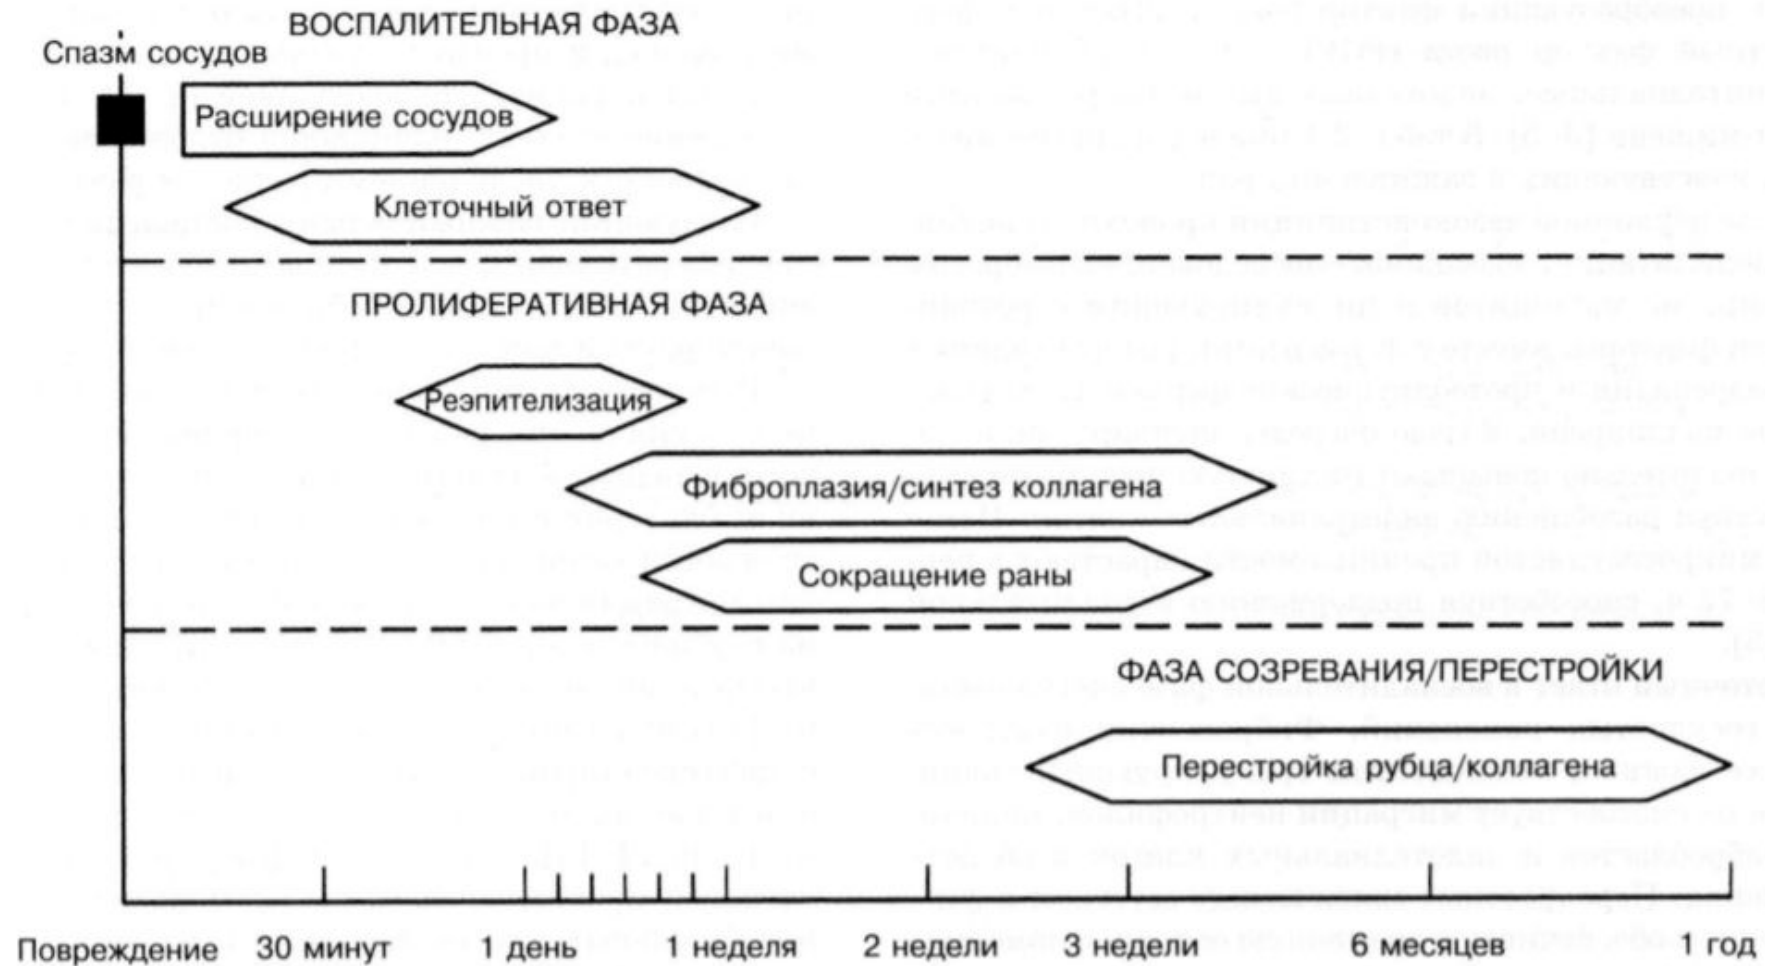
ВОСПАЛИТЕЛЬНАЯ ФАЗА

Спазм сосудов

Расширение сосудов

Клеточный ответ

ПРОЛИФЕРАТИВНАЯ ФАЗА

Реэпителизация

Фиброплазия/синтез коллагена

Сокращение раны

ФАЗА СОЗРЕВАНИЯ/ПЕРЕСТРОЙКИ

Перестройка рубца/коллагена

Повреждение 30 минут 1 день 1 неделя 2 недели 3 недели 6 месяцев 1 год